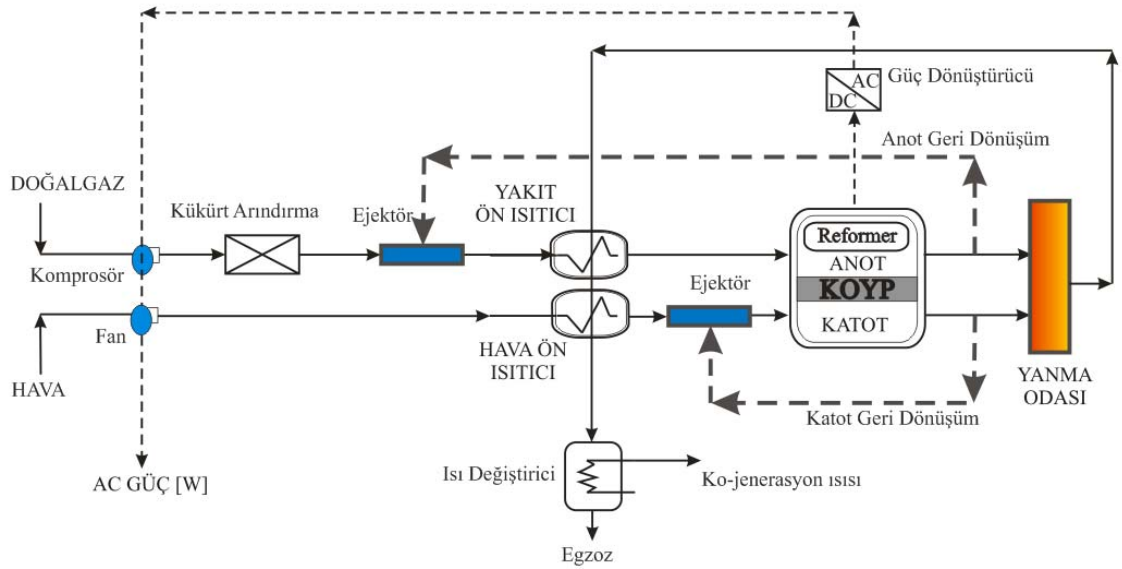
Güç Dönüştürücü

AC

DC

Anot Geri Dönüşüm

DOĞALGAZ

Kükürt Arındırma

Ejektör

YAKIT ÖN ISITICI

Reformer

ANOT

KOYP

KATOT

Kompresör

Ejektör

Fan

HAVA ÖN ISITICI

HAVA

YANMA ODASI

Katot Geri Dönüşüm

AC GÜÇ [W]

Isı Değiştirici

Ko-jenerasyon ısısı

Egzoz